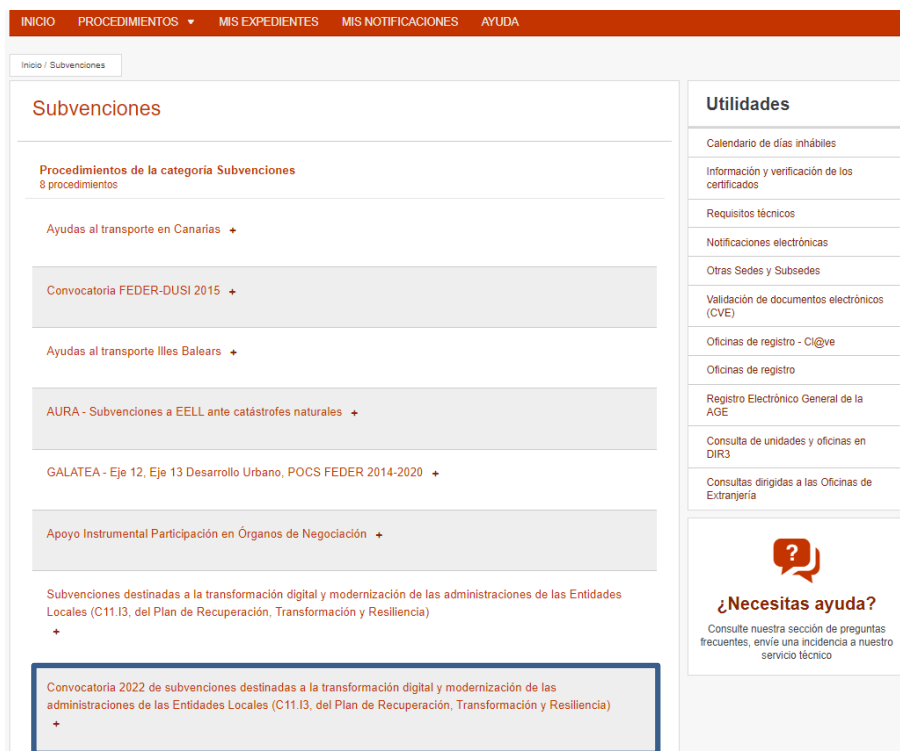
INICIO PROCEDIMIENTOS ▾ MIS EXPEDIENTES MIS NOTIFICACIONES AYUDA

Inicio / Subvenciones

Subvenciones

Procedimientos de la categoria Subvenciones
8 procedimientos

Ayudas al transporte en Canarias +

Convocatoria FEDER-DUSI 2015 +

Ayudas al transporte Illes Balears +

AURA - Subvenciones a EELL ante catástrofes naturales +

GALATEA - Eje 12, Eje 13 Desarrollo Urbano, POCS FEDER 2014-2020 +

Apoyo Instrumental Participación en Órganos de Negociación +

Subvenciones destinadas a la transformación digital y modernización de las administraciones de las Entidades Locales (C11.I3, del Plan de Recuperación, Transformación y Resiliencia) +

Convocatoria 2022 de subvenciones destinadas a la transformación digital y modernización de las administraciones de las Entidades Locales (C11.I3, del Plan de Recuperación, Transformación y Resiliencia) +

Utilidades

Calendario de días inhábiles

Información y verificación de los certificados

Requisitos técnicos

Notificaciones electrónicas

Otras Sedes y Subsedes

Validación de documentos electrónicos (CVE)

Oficinas de registro - Cl@ve

Oficinas de registro

Registro Electrónico General de la AGE

Consulta de unidades y oficinas en DIR3

Consultas dirigidas a las Oficinas de Extranjería

¿Necesitas ayuda?

Consulte nuestra sección de preguntas frecuentes, envíe una incidencia a nuestro servicio técnico